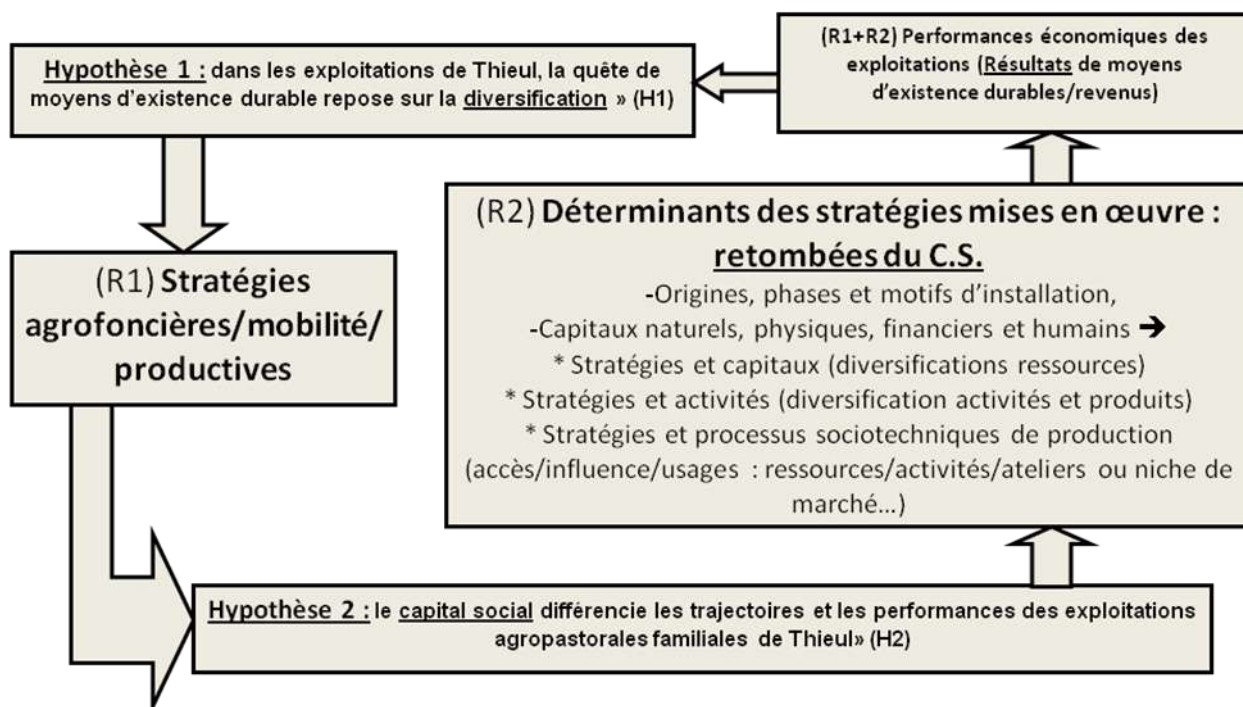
Hypothèse 1 : dans les exploitations de Thieul, la quête de moyens d'existence durable repose sur la diversification » (H1)

(R1+R2) Performances économiques des exploitations (Résultats de moyens d'existence durables/revenus)

(R2) Déterminants des stratégies mises en œuvre : retombées du C.S.

-Origines, phases et motifs d'installation,
-Capitaux naturels, physiques, financiers et humains →
* Stratégies et capitaux (diversifications ressources)
* Stratégies et activités (diversification activités et produits)
* Stratégies et processus sociotechniques de production (accès/influence/usages : ressources/activités/ateliers ou niche de marché...)

(R1) Stratégies agrofoncières/mobilité/ productives

Hypothèse 2 : le capital social différencie les trajectoires et les performances des exploitations agropastorales familiales de Thieul» (H2)